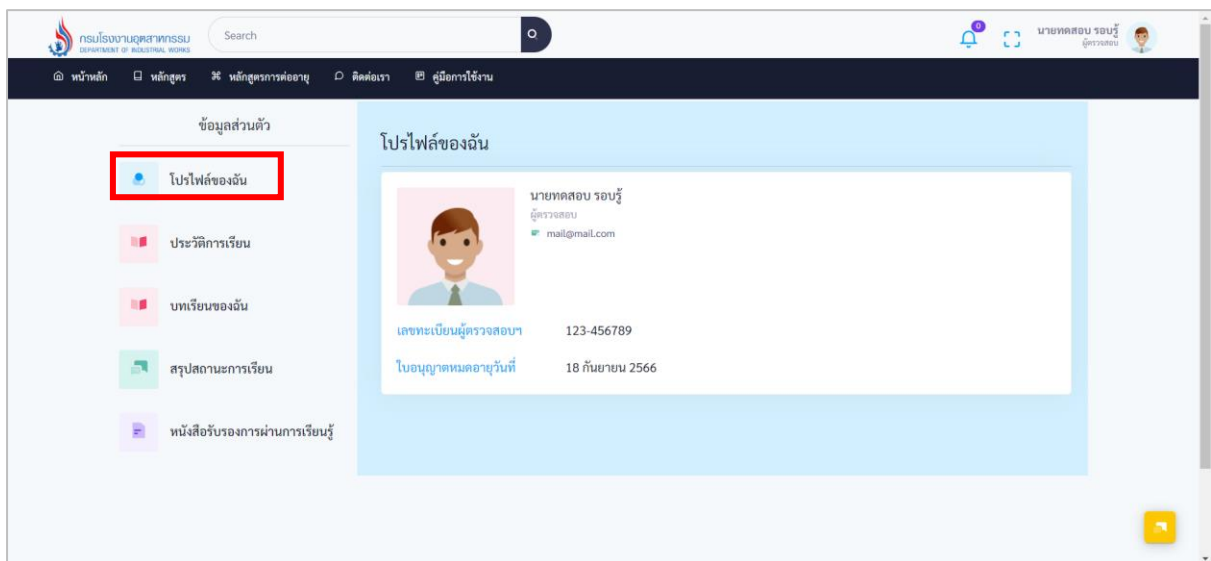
กรมโรงงานอุตสาหกรรม
DEPARTMENT OF INDUSTRIAL WORKS

Search

0

นายทดสอบ รอบรู้
ผู้ตรวจสอบ

หน้าหลัก  หลักสูตร  หลักสูตรการต่ออายุ  ติดต่อเรา  คู่มือการใช้งาน

ข้อมูลส่วนตัว

โปรไฟล์ของฉัน

ประวัติการเรียน

บทเรียนของฉัน

สรุปสถานะการเรียน

หนังสือรับรองการผ่านการเรียนรู้

โปรไฟล์ของฉัน

นายทดสอบ รอบรู้
ผู้ตรวจสอบ
mail@mail.com

เลขทะเบียนผู้ตรวจสอบฯ 123-456789

ใบอนุญาตหมดอายุวันที่ 18 กันยายน 2566